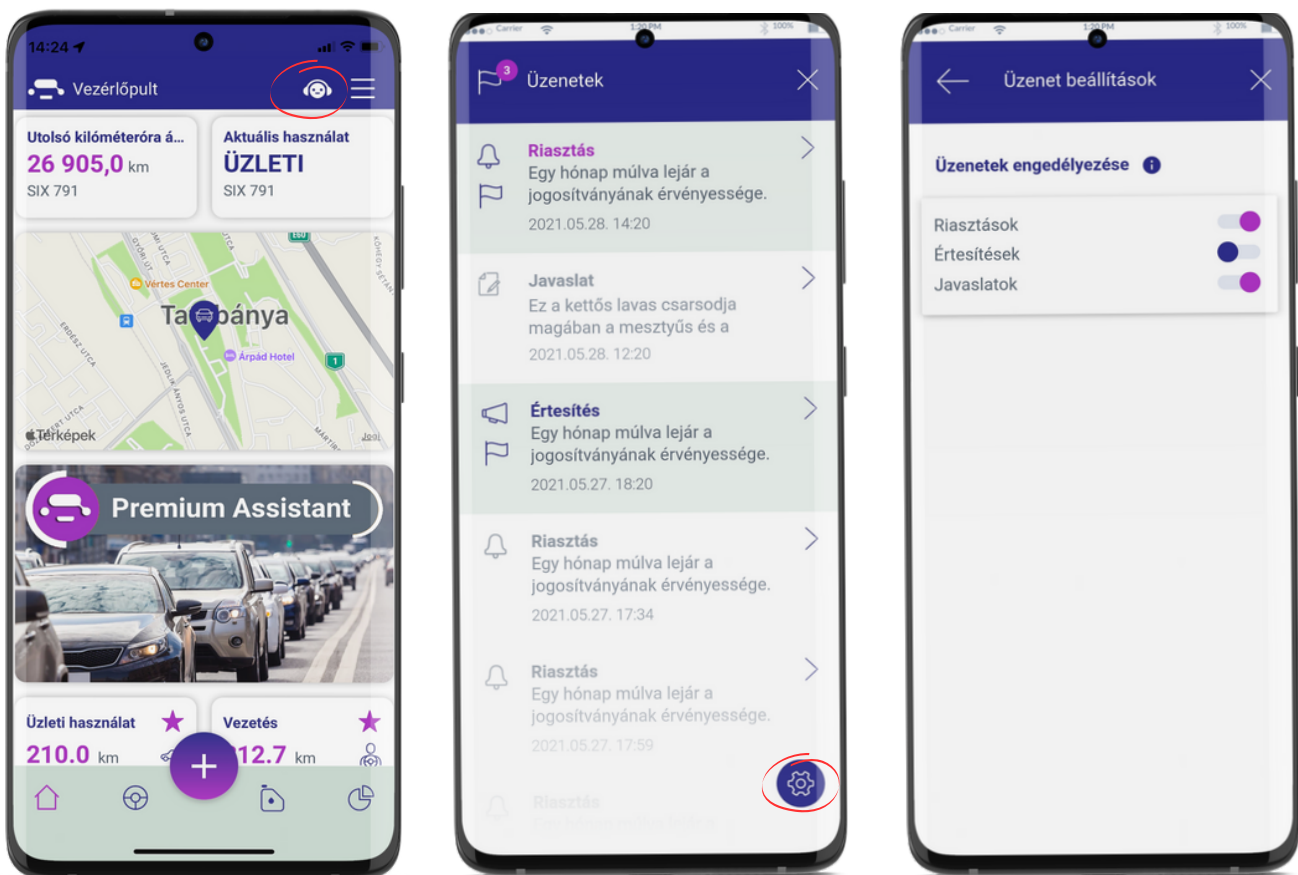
14:24

Vezérlőpult

Utolsó kilóméteróra á...
26 905,0 km
SIX 791

Aktuális használat
ÜZLETI
SIX 791

Vértes Center
Tatabánya
Árpád Hotel
ERDÉSZ UTCA
JEDLIK ÁNYOS UTCA
Térképek

Premium Assistant

Üzleti használat
210.0 km

Vezetés
12.7 km

+

Carrier 1:20 PM 100%

3
Üzenetek

Riasztás
Egy hónap múlva lejár a jogosítványának érvényessége.
2021.05.28. 14:20

Javaslat
Ez a kettős lavas csarsodja magában a mesztyűs és a
2021.05.28. 12:20

Értesítés
Egy hónap múlva lejár a jogosítványának érvényessége.
2021.05.27. 18:20

Riasztás
Egy hónap múlva lejár a jogosítványának érvényessége.
2021.05.27. 17:34

Riasztás
Egy hónap múlva lejár a jogosítványának érvényessége.
2021.05.27. 17:59

Riasztás
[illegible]

Carrier 1:20 PM 100%

Üzenet beállítások

Üzenetek engedélyezése

Riasztások
Értesítések
Javaslatok